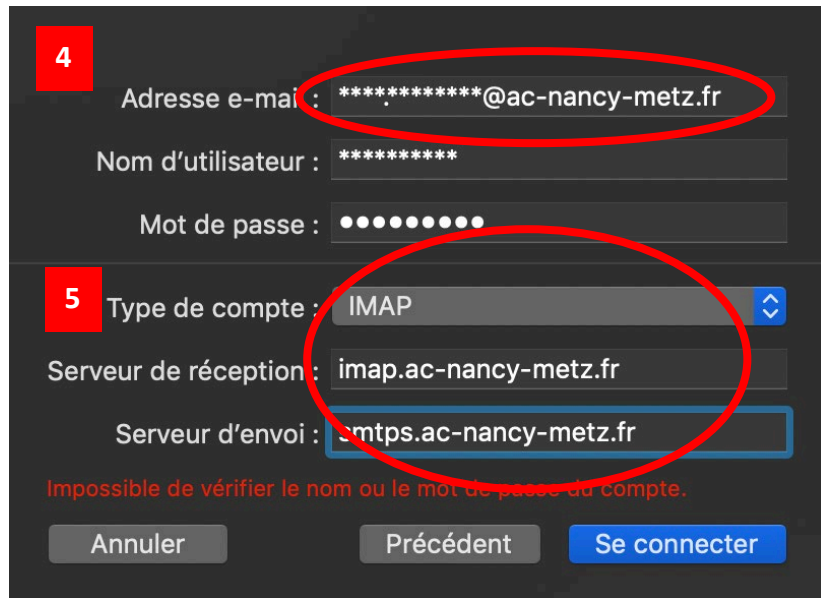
4

Adresse e-mail : *************@ac-nancy-metz.fr

Nom d'utilisateur : **********

Mot de passe : ●●●●●●●●●

5

Type de compte : IMAP

Serveur de réception : imap.ac-nancy-metz.fr

Serveur d'envoi : smtps.ac-nancy-metz.fr

Impossible de vérifier le nom ou le mot de passe du compte.

Annuler

Précédent

Se connecter